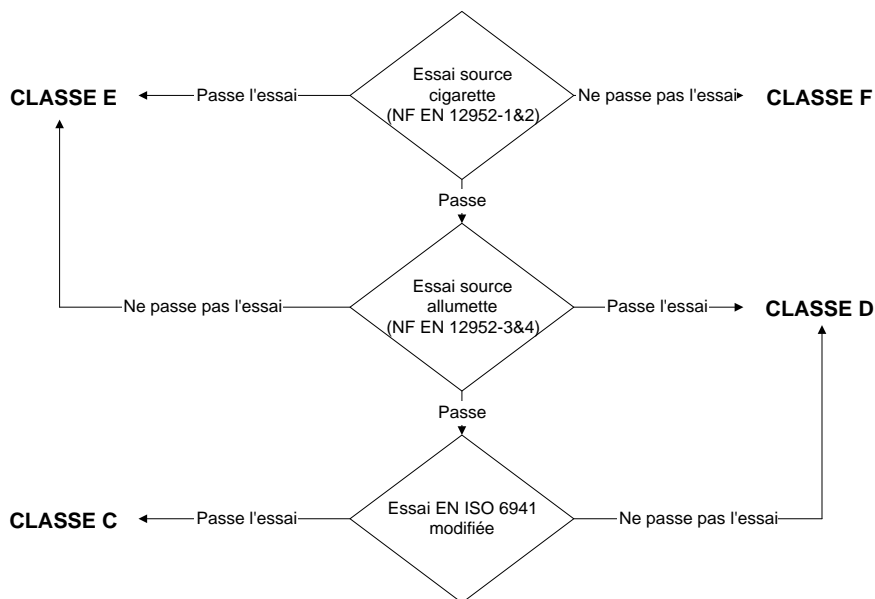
CLASSE E

Passe l'essai

Essai source cigarette (NF EN 12952-1&2)

Ne passe pas l'essai

CLASSE F

Passe

Ne passe pas l'essai

Essai source allumette (NF EN 12952-3&4)

Passe l'essai

CLASSE D

Passe

CLASSE C

Passe l'essai

Essai EN ISO 6941 modifiée

Ne passe pas l'essai